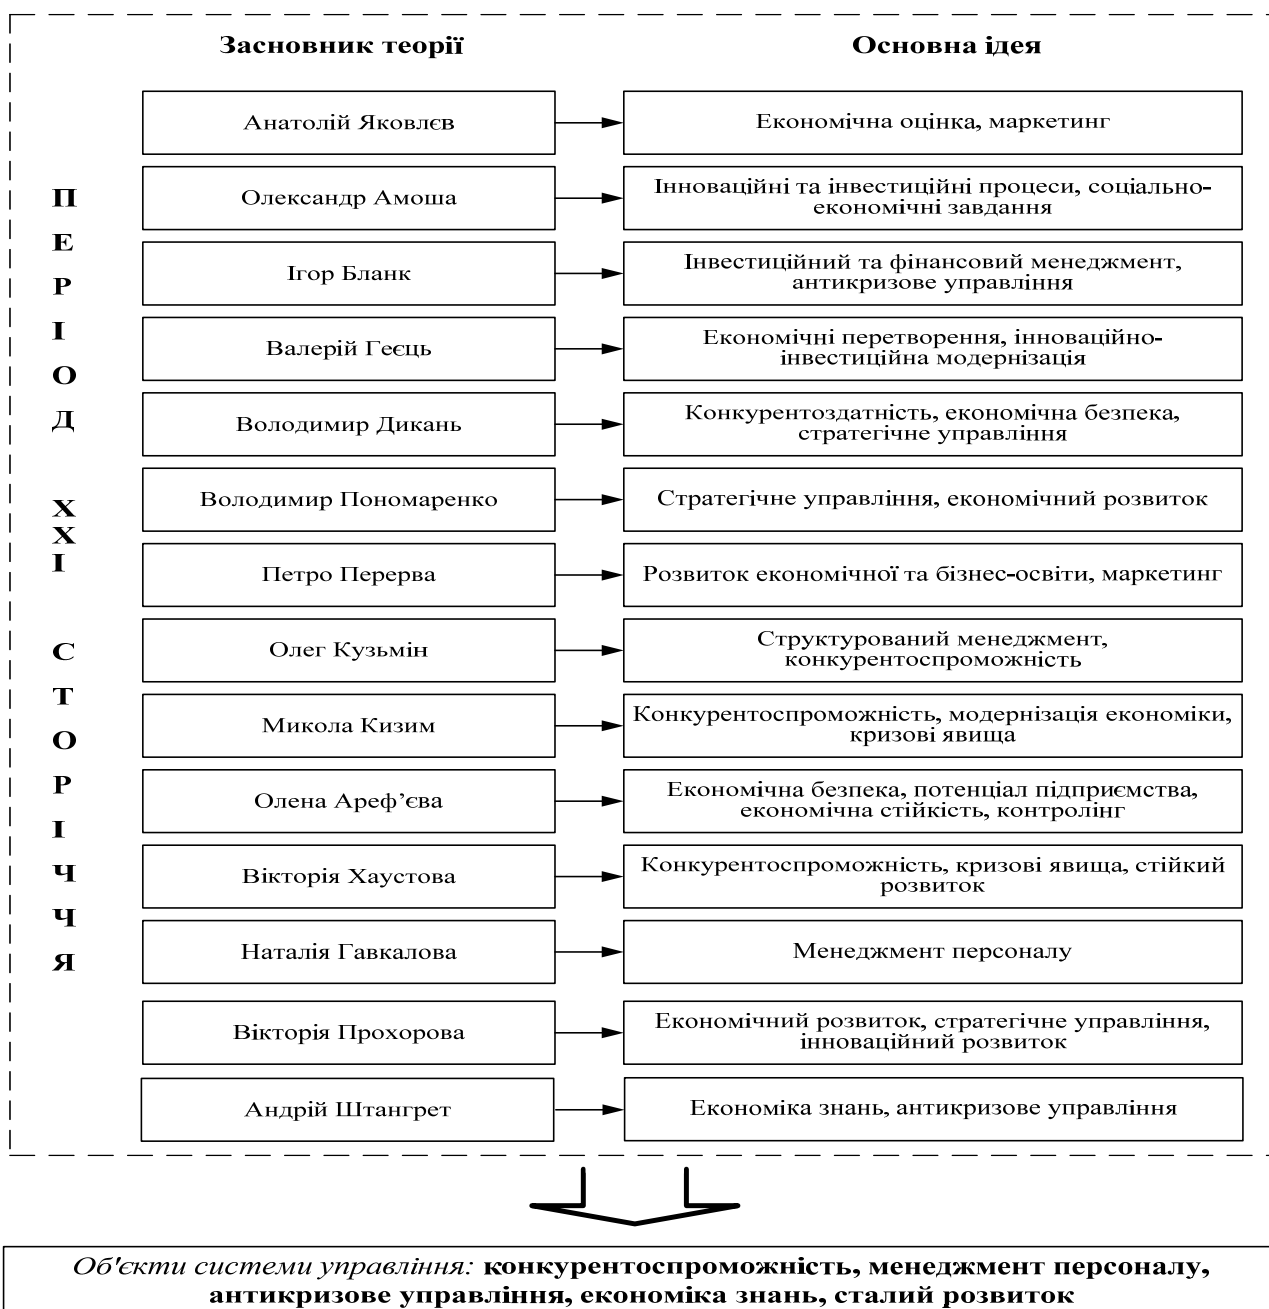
Засновник теорії

Основна ідея

ПЕРІОД XXI СТОРІЧЧЯ

| Засновник теорії | Основна ідея |
|---|---|
| Анатолій Яковлєв | Економічна оцінка, маркетинг |
| Олександр Амоша | Інноваційні та інвестиційні процеси, соціально-економічні завдання |
| Ігор Бланк | Інвестиційний та фінансовий менеджмент, антикризове управління |
| Валерій Геєць | Економічні перетворення, інноваційно-інвестиційна модернізація |
| Володимир Дикань | Конкурентоздатність, економічна безпека, стратегічне управління |
| Володимир Пономаренко | Стратегічне управління, економічний розвиток |
| Петро Перерва | Розвиток економічної та бізнес-освіти, маркетинг |
| Олег Кузьмін | Структурований менеджмент, конкурентоспроможність |
| Микола Кизим | Конкурентоспроможність, модернізація економіки, кризові явища |
| Олена Ареф'єва | Економічна безпека, потенціал підприємства, економічна стійкість, контролінг |
| Вікторія Хаустова | Конкурентоспроможність, кризові явища, стійкий розвиток |
| Наталія Гавкалова | Менеджмент персоналу |
| Вікторія Прохорова | Економічний розвиток, стратегічне управління, інноваційний розвиток |
| Андрій Штангрет | Економіка знань, антикризове управління |

Об'єкти системи управління: конкурентоспроможність, менеджмент персоналу, антикризове управління, економіка знань, сталий розвиток